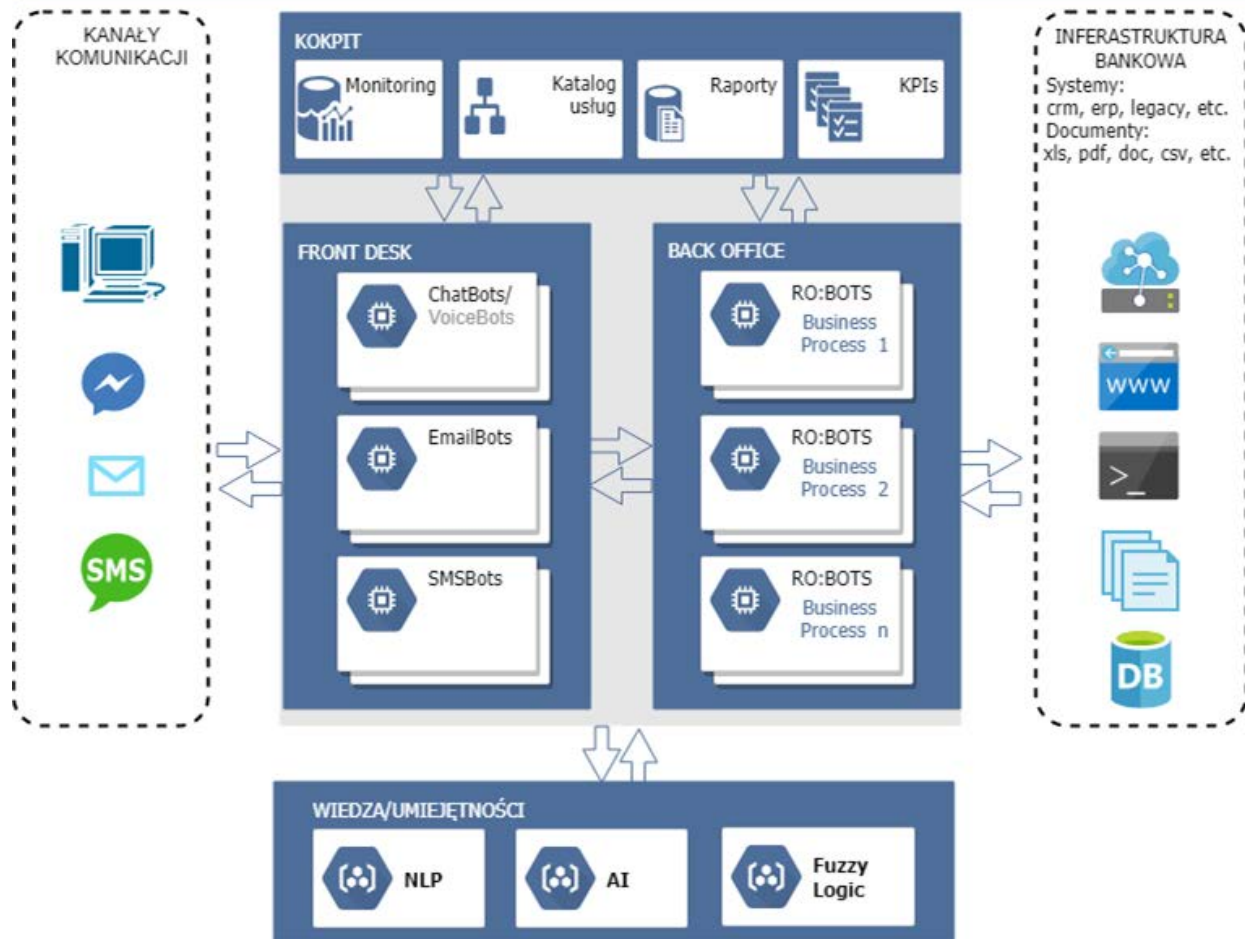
KANAŁY KOMUNIKACJI

SMS

KOKPIT

Monitoring

Katalog usług

Raporty

KPIs

FRONT DESK

ChatBots/ VoiceBots

EmailBots

SMSBots

BACK OFFICE

RO:BOTS
Business Process 1

RO:BOTS
Business Process 2

RO:BOTS
Business Process n

INFERASTRUKTURA BANKOWA
Systemy:
crm, erp, legacy, etc.
Documenty:
xls, pdf, doc, csv, etc.

WWW

>_

DB

WIEDZA/UMIEJĘTNOŚCI

NLP

AI

Fuzzy Logic